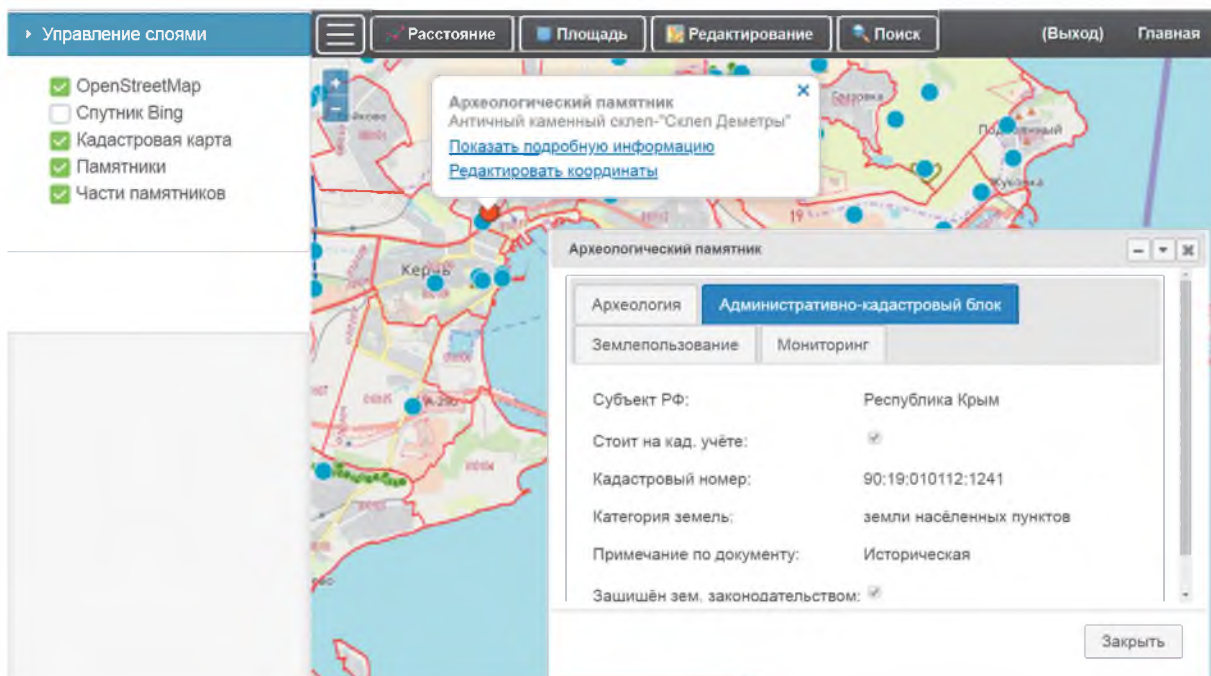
Управление слоями

OpenStreetMap
Спутник Bing
Кадастровая карта
Памятники
Части памятников

Расстояние
Площадь
Редактирование
Поиск
(Выход)
Главная

Археологический памятник
Античный каменный склеп-"Склеп Деметры"
Показать подробную информацию
Редактировать координаты

Керчь

Археологический памятник

Археология
Административно-кадастровый блок
Землепользование
Мониторинг

| | |
|---|---|
| Субъект РФ: | Республика Крым |
| Стоит на кад. учёте: | |
| Кадастровый номер: | 90:19:010112:1241 |
| Категория земель: | земли населённых пунктов |
| Примечание по документу: | Историческая |
| Защищён зем. законодательством: | |

Закрыть